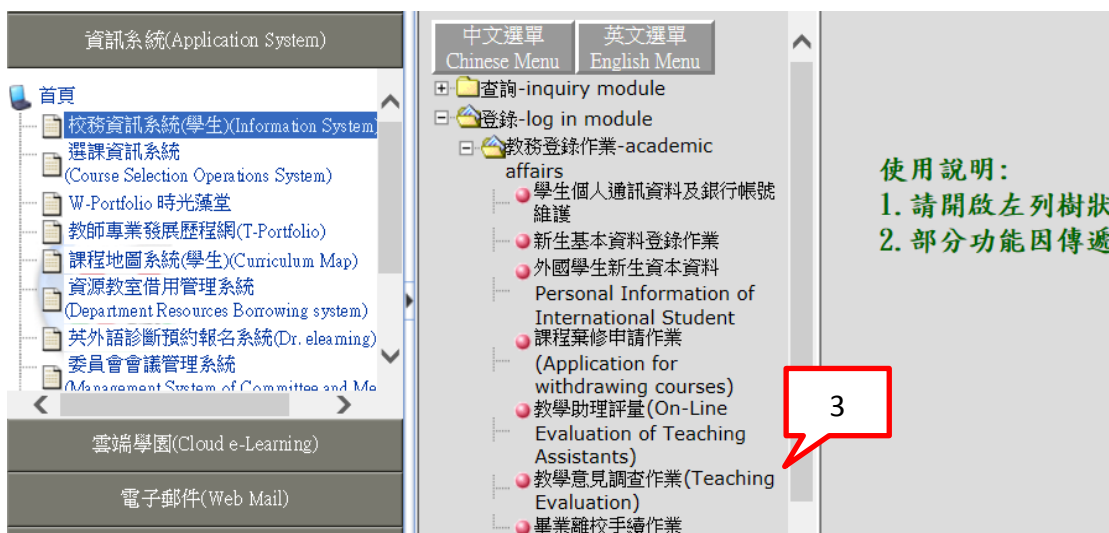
資訊系統(Application System)

首頁
校務資訊系統(學生)(Information System)
選課資訊系統
(Course Selection Operations System)
W-Portfolio 時光藻堂
教師專業發展歷程網(T-Portfolio)
課程地圖系統(學生)(Curriculum Map)
資源教室借用管理系統
(Department Resources Borrowing system)
英外語診斷預約報名系統(Dr. elearning)
委員會會議管理系統
(Management System of Committee and Me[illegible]

雲端學園(Cloud e-Learning)

電子郵件(Web Mail)

中文選單 Chinese Menu
英文選單 English Menu

查詢-inquiry module
登錄-log in module
教務登錄作業-academic affairs
學生個人通訊資料及銀行帳號維護
新生基本資料登錄作業
外國學生新生資本資料 Personal Information of International Student
課程棄修申請作業 (Application for withdrawing courses)
教學助理評量(On-Line Evaluation of Teaching Assistants)
教學意見調查作業(Teaching Evaluation)
畢業離校手續作業

3

使用說明:
1. 請開啟左列樹狀
2. 部分功能因傳遞